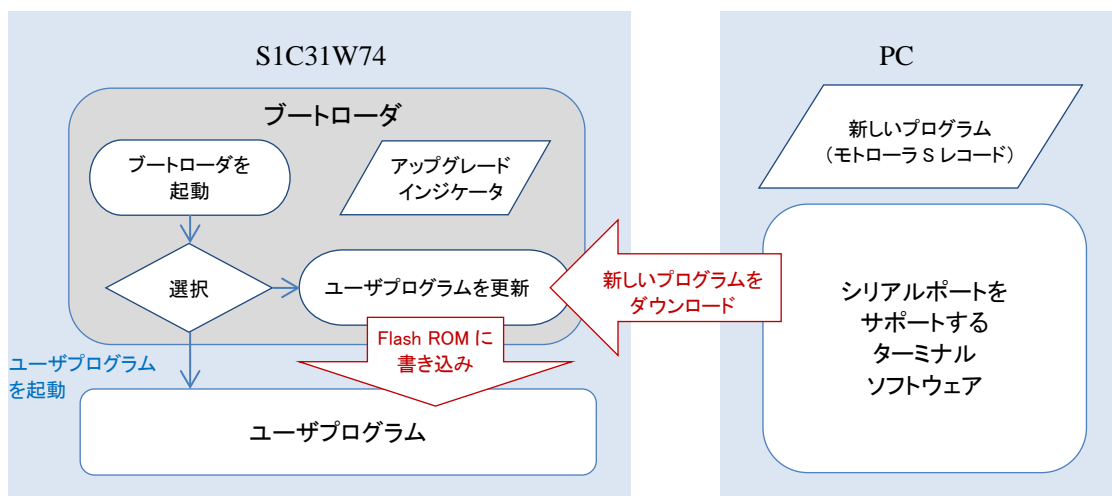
S1C31W74

ブートローダ

ブートローダを起動

アップグレードインジケータ

選択

ユーザプログラムを更新

Flash ROM に書き込み

ユーザプログラムを起動

ユーザプログラム

新しいプログラムをダウンロード

PC

新しいプログラム（モトローラ S レコード）

シリアルポートをサポートするターミナルソフトウェア